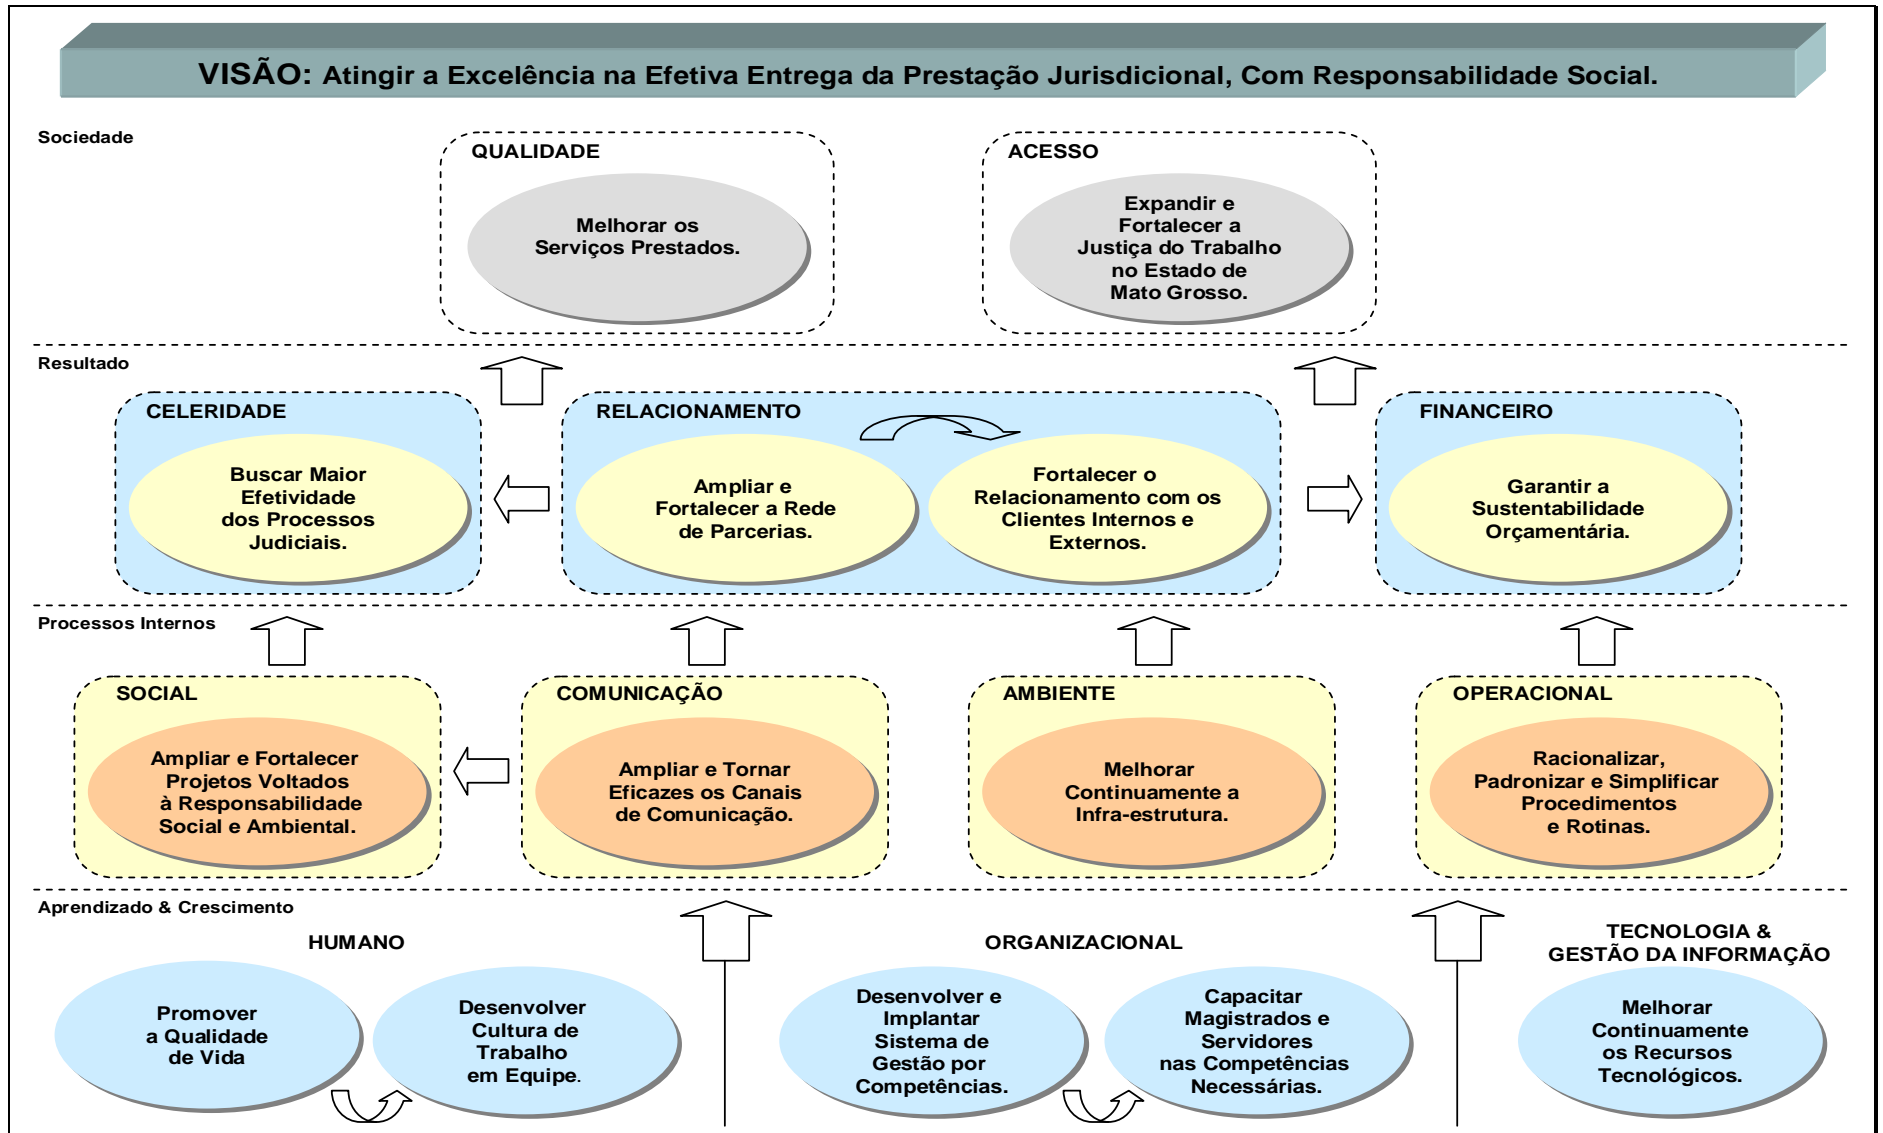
VISÃO: Atingir a Excelência na Efetiva Entrega da Prestação Jurisdicional, Com Responsabilidade Social.

Sociedade

QUALIDADE

Melhorar os Serviços Prestados.

ACESSO

Expandir e Fortalecer a Justiça do Trabalho no Estado de Mato Grosso.

Resultado

CELERIDADE

Buscar Maior Efetividade dos Processos Judiciais.

RELACIONAMENTO

Ampliar e Fortalecer a Rede de Parcerias.

Fortalecer o Relacionamento com os Clientes Internos e Externos.

FINANCEIRO

Garantir a Sustentabilidade Orçamentária.

Processos Internos

SOCIAL

Ampliar e Fortalecer Projetos Voltados à Responsabilidade Social e Ambiental.

COMUNICAÇÃO

Ampliar e Tornar Eficazes os Canais de Comunicação.

AMBIENTE

Melhorar Continuamente a Infra-estrutura.

OPERACIONAL

Racionalizar, Padronizar e Simplificar Procedimentos e Rotinas.

Aprendizado & Crescimento

HUMANO

Promover a Qualidade de Vida

Desenvolver Cultura de Trabalho em Equipe.

ORGANIZACIONAL

Desenvolver e Implantar Sistema de Gestão por Competências.

Capacitar Magistrados e Servidores nas Competências Necessárias.

TECNOLOGIA & GESTÃO DA INFORMAÇÃO

Melhorar Continuamente os Recursos Tecnológicos.